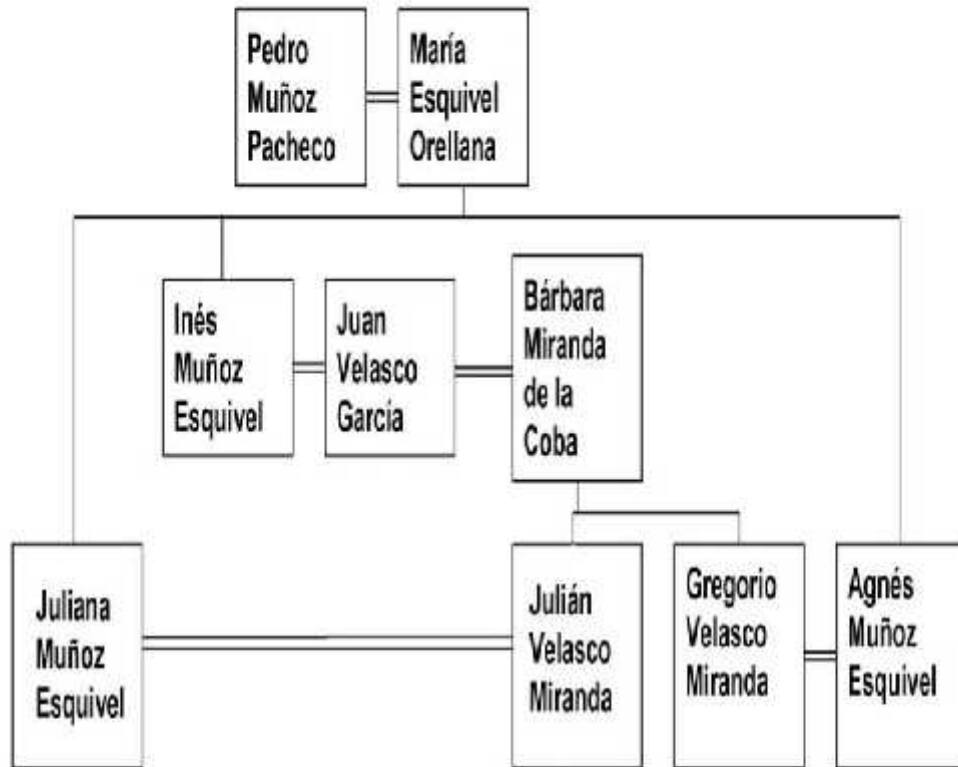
Pedro Muñoz Pacheco

María Esquivel Orellana

Inés Muñoz Esquivel

Juan Velasco García

Bárbara Miranda de la Coba

Juliana Muñoz Esquivel

Julián Velasco Miranda

Gregorio Velasco Miranda

Agnés Muñoz Esquivel